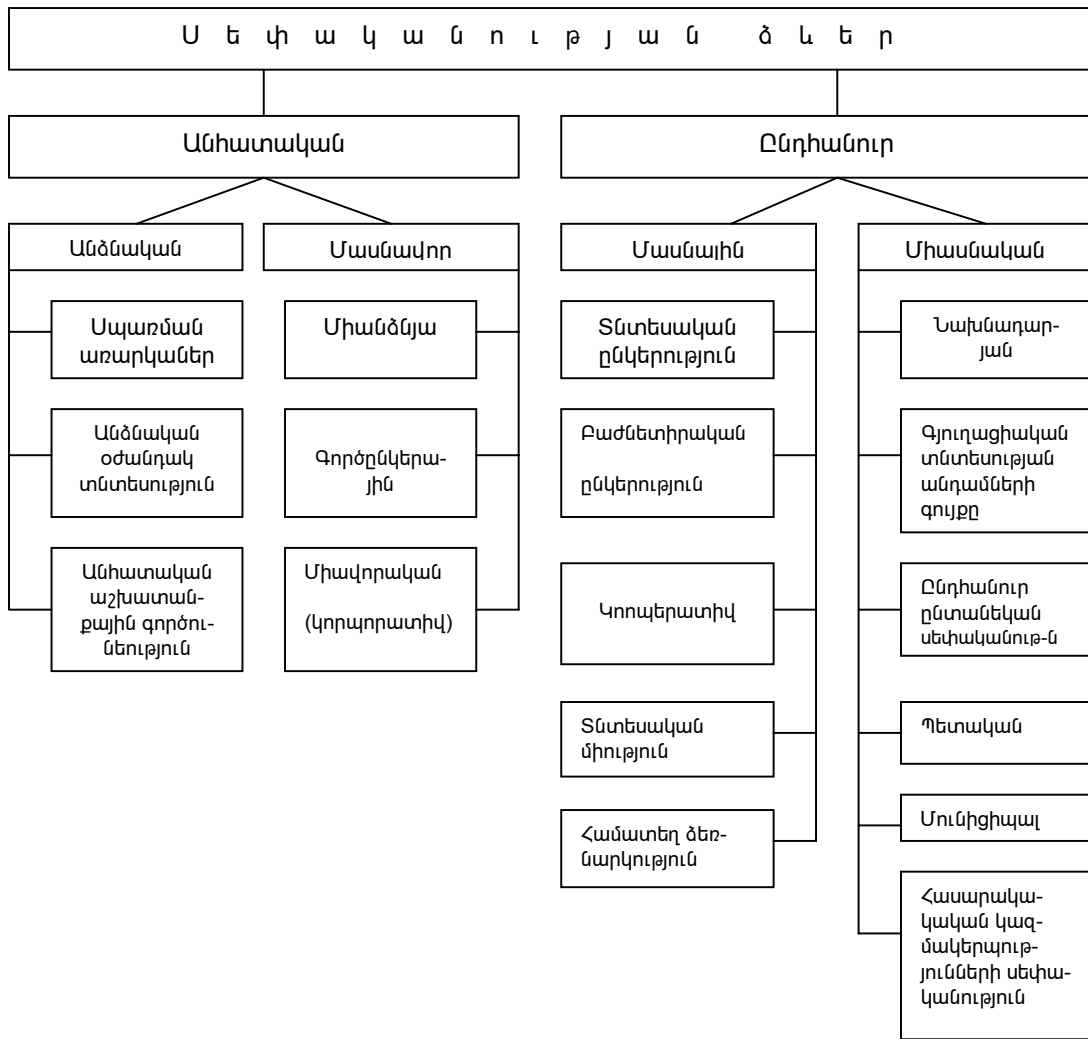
Ս ե փ ա կ ա ն ո ւ թ յ ա ն ձ և ե ր

Անհատական

Ընդհանուր

Անձնական

Մասնավոր

Մասնային

Միասնական

Սպառման առարկաներ

Անձնական օժանդակ տնտեսություն

Անհատական աշխատանքային գործունեություն

Միանձնյա

Գործընկերային

Միավորական (կորպորատիվ)

Տնտեսական ընկերություն

Բաժնետիրական ընկերություն

Կոոպերատիվ

Տնտեսական միություն

Համատեղ ձեռնարկություն

Նախնադարյան

Գյուղացիական տնտեսության անդամների գույքը

Ընդհանուր ընտանեկան սեփականութ-ն

Պետական

Մունիցիպալ

Հասարակական կազմակերպությունների սեփականություն